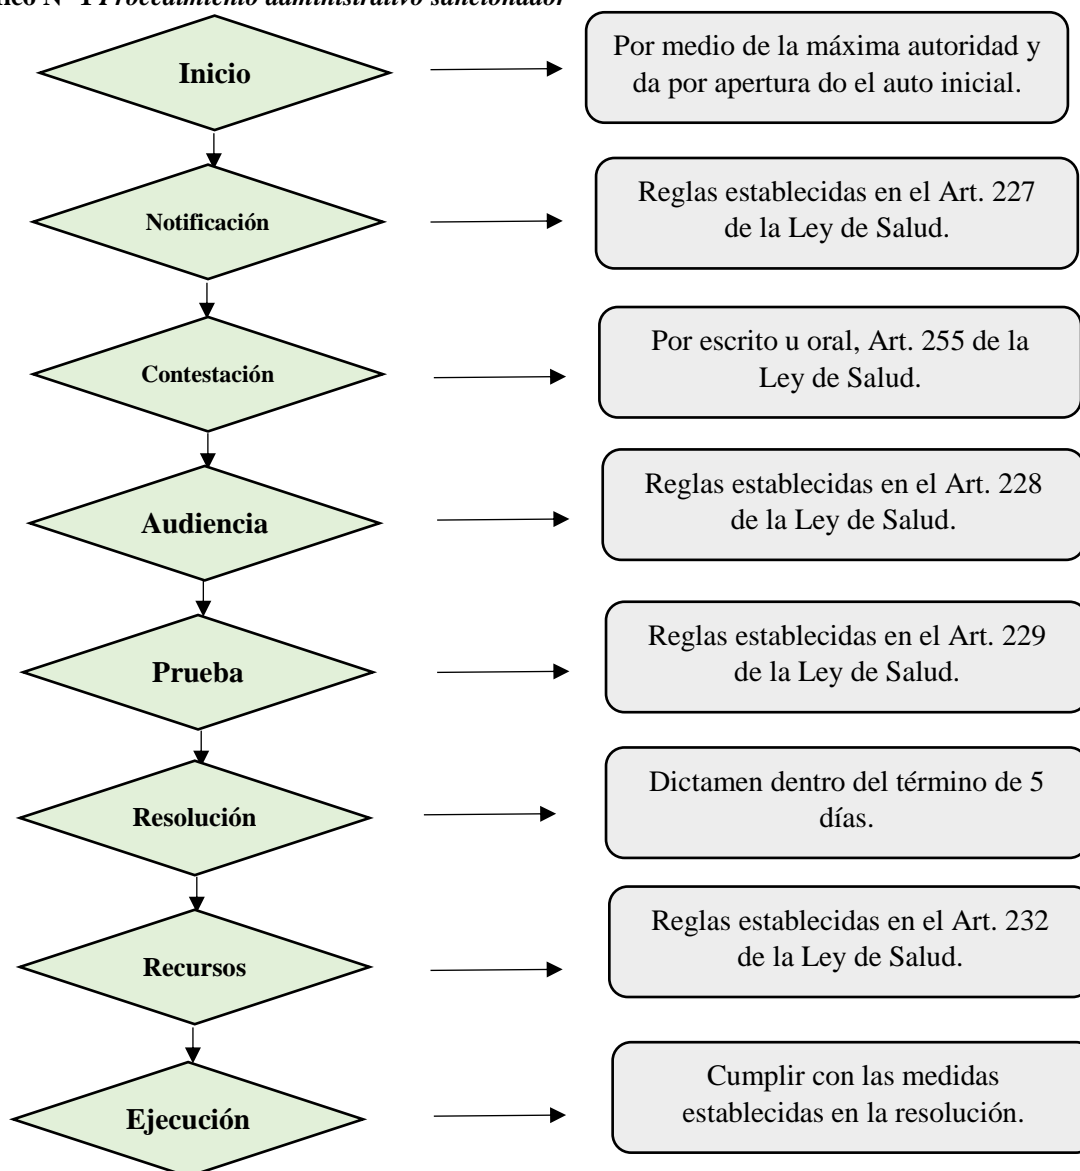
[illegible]ico N° 1 Procedimiento administrativo sancionador

Inicio

Por medio de la máxima autoridad y da por apertura do el auto inicial.

Notificación

Reglas establecidas en el Art. 227 de la Ley de Salud.

Contestación

Por escrito u oral, Art. 255 de la Ley de Salud.

Audiencia

Reglas establecidas en el Art. 228 de la Ley de Salud.

Prueba

Reglas establecidas en el Art. 229 de la Ley de Salud.

Resolución

Dictamen dentro del término de 5 días.

Recursos

Reglas establecidas en el Art. 232 de la Ley de Salud.

Ejecución

Cumplir con las medidas establecidas en la resolución.